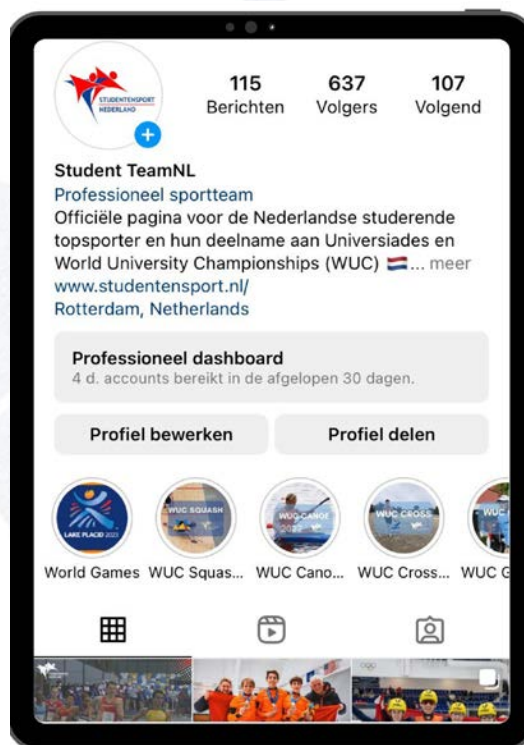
STUDENTENSPORT NEDERLAND

115 Berichten
637 Volgers
107 Volgend

Student TeamNL
Professioneel sportteam
Officiële pagina voor de Nederlandse studerende topsporter en hun deelname aan Universiades en World University Championships (WUC) 🇳🇱... meer
www.studentensport.nl/
Rotterdam, Netherlands

Professioneel dashboard
4 d. accounts bereikt in de afgelopen 30 dagen.

Profiel bewerken
Profiel delen

LAKE PLACID 2023
WUC SQUASH
WUC CANOE 2022
WUC CROSS
WUC

World Games
WUC Squas...
WUC Cano...
WUC Cross...
WUC G